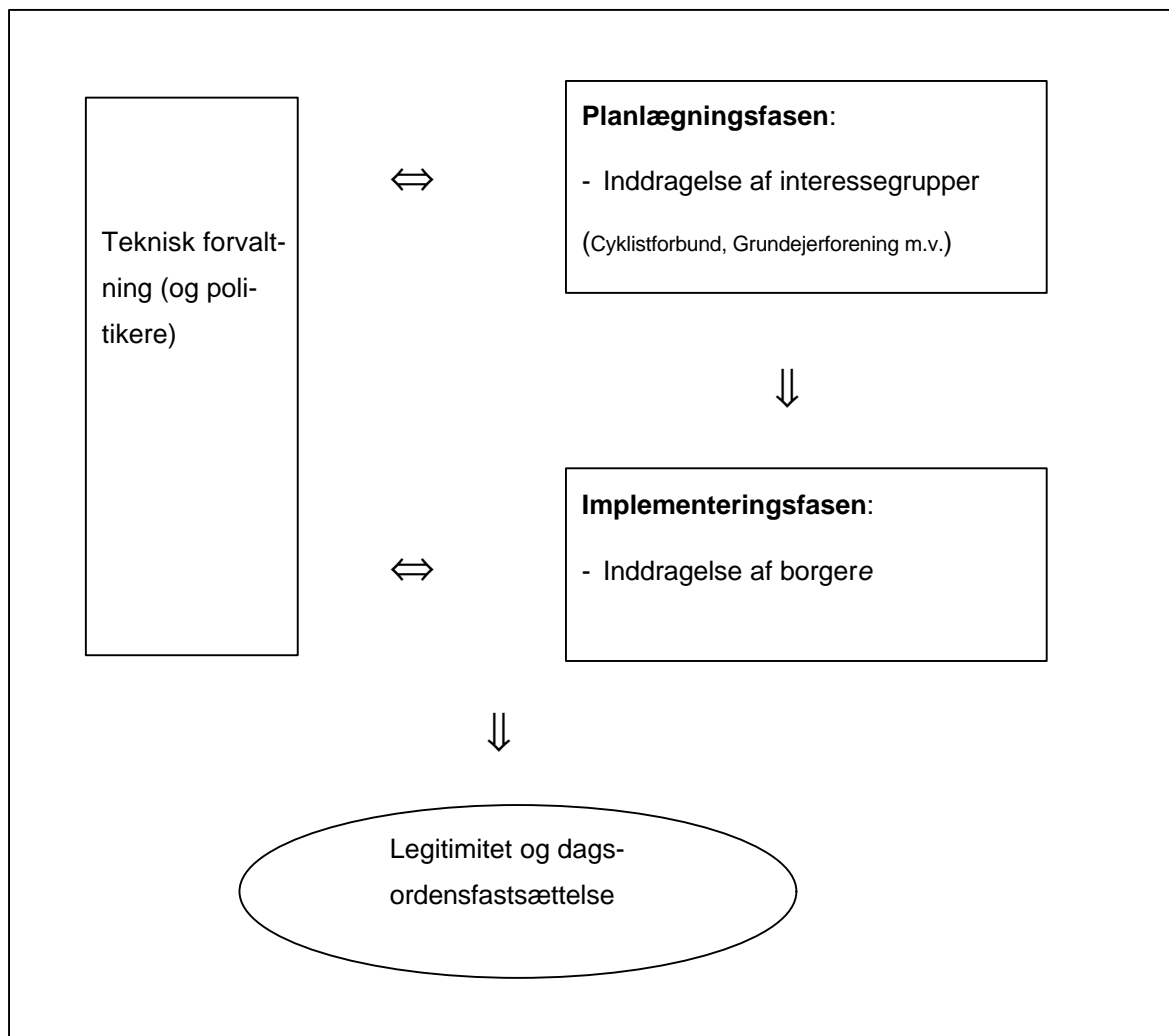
Teknisk forvaltning (og politikere)

$\Leftrightarrow$

**Planlægningsfasen**:

- Inddragelse af interessegrupper

(Cyklistforbund, Grundejerforening m.v.)

$\Downarrow$

$\Leftrightarrow$

**Implementeringsfasen**:

- Inddragelse af borgere

$\Downarrow$

Legitimitet og dagsordensfastsættelse